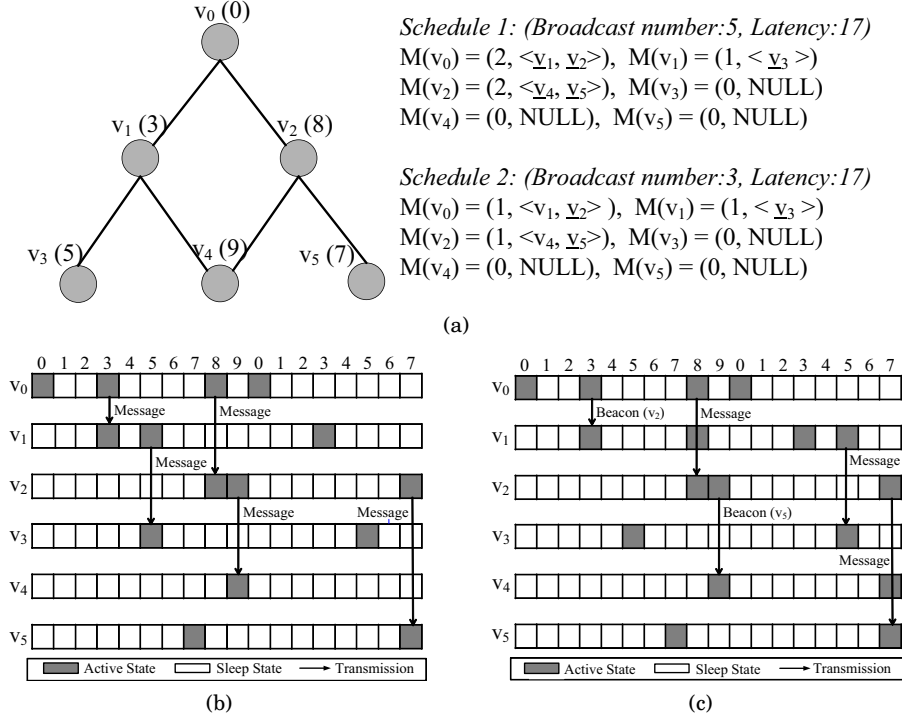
$v_0$ (0)

$v_1$ (3)

$v_2$ (8)

$v_3$ (5)

$v_4$ (9)

$v_5$ (7)

*Schedule 1: (Broadcast number:5, Latency:17)*
M($v_0$) = (2, <$\underline{v_1}$, $\underline{v_2}$>), M($v_1$) = (1, < $\underline{v_3}$ >)
M($v_2$) = (2, <$\underline{v_4}$, $\underline{v_5}$>), M($v_3$) = (0, NULL)
M($v_4$) = (0, NULL), M($v_5$) = (0, NULL)

*Schedule 2: (Broadcast number:3, Latency:17)*
M($v_0$) = (1, <$v_1$, $\underline{v_2}$> ), M($v_1$) = (1, < $\underline{v_3}$ >)
M($v_2$) = (1, <$v_4$, $\underline{v_5}$>), M($v_3$) = (0, NULL)
M($v_4$) = (0, NULL), M($v_5$) = (0, NULL)

(a)

0 1 2 3 4 5 6 7 8 9 0 1 2 3 4 5 6 7

$v_0$
Message
Message
$v_1$
Message
$v_2$
Message
Message
$v_3$
$v_4$
$v_5$

Active State   Sleep State   Transmission

(b)

0 1 2 3 4 5 6 7 8 9 0 1 2 3 4 5 6 7

$v_0$
Beacon ($v_2$)
Message
$v_1$
Message
$v_2$
Beacon ($v_5$)
$v_3$
Message
$v_4$
$v_5$

Active State   Sleep State   Transmission

(c)